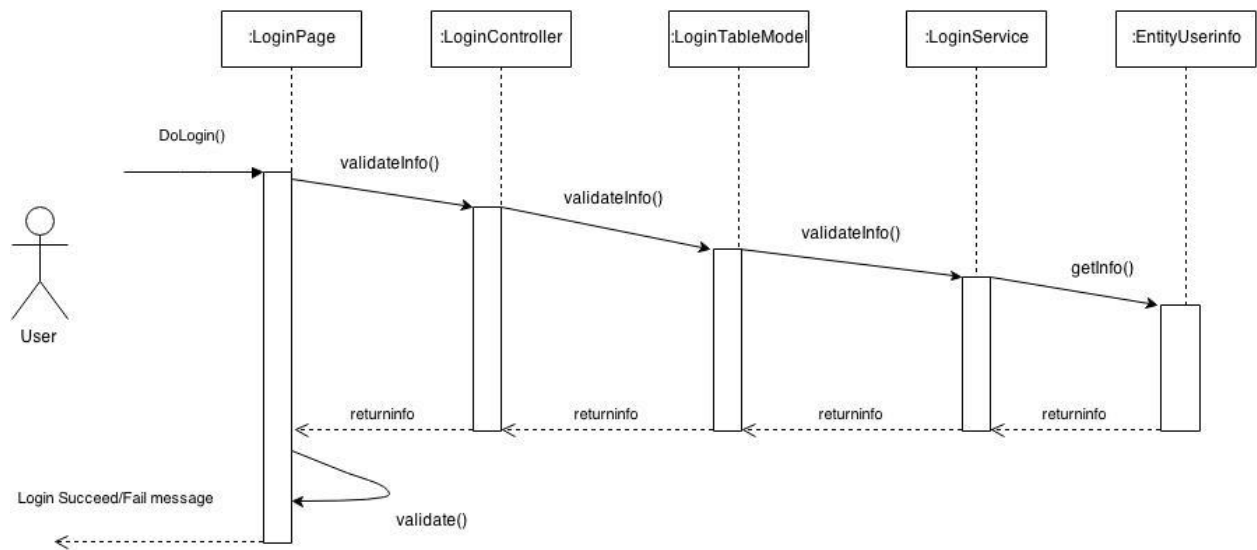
:LoginPage
:LoginController
:LoginTableModel
:LoginService
:EntityUserinfo

DoLogin()

validateInfo()

validateInfo()

validateInfo()

getInfo()

User

returninfo
returninfo
returninfo
returninfo

Login Succeed/Fail message

validate()